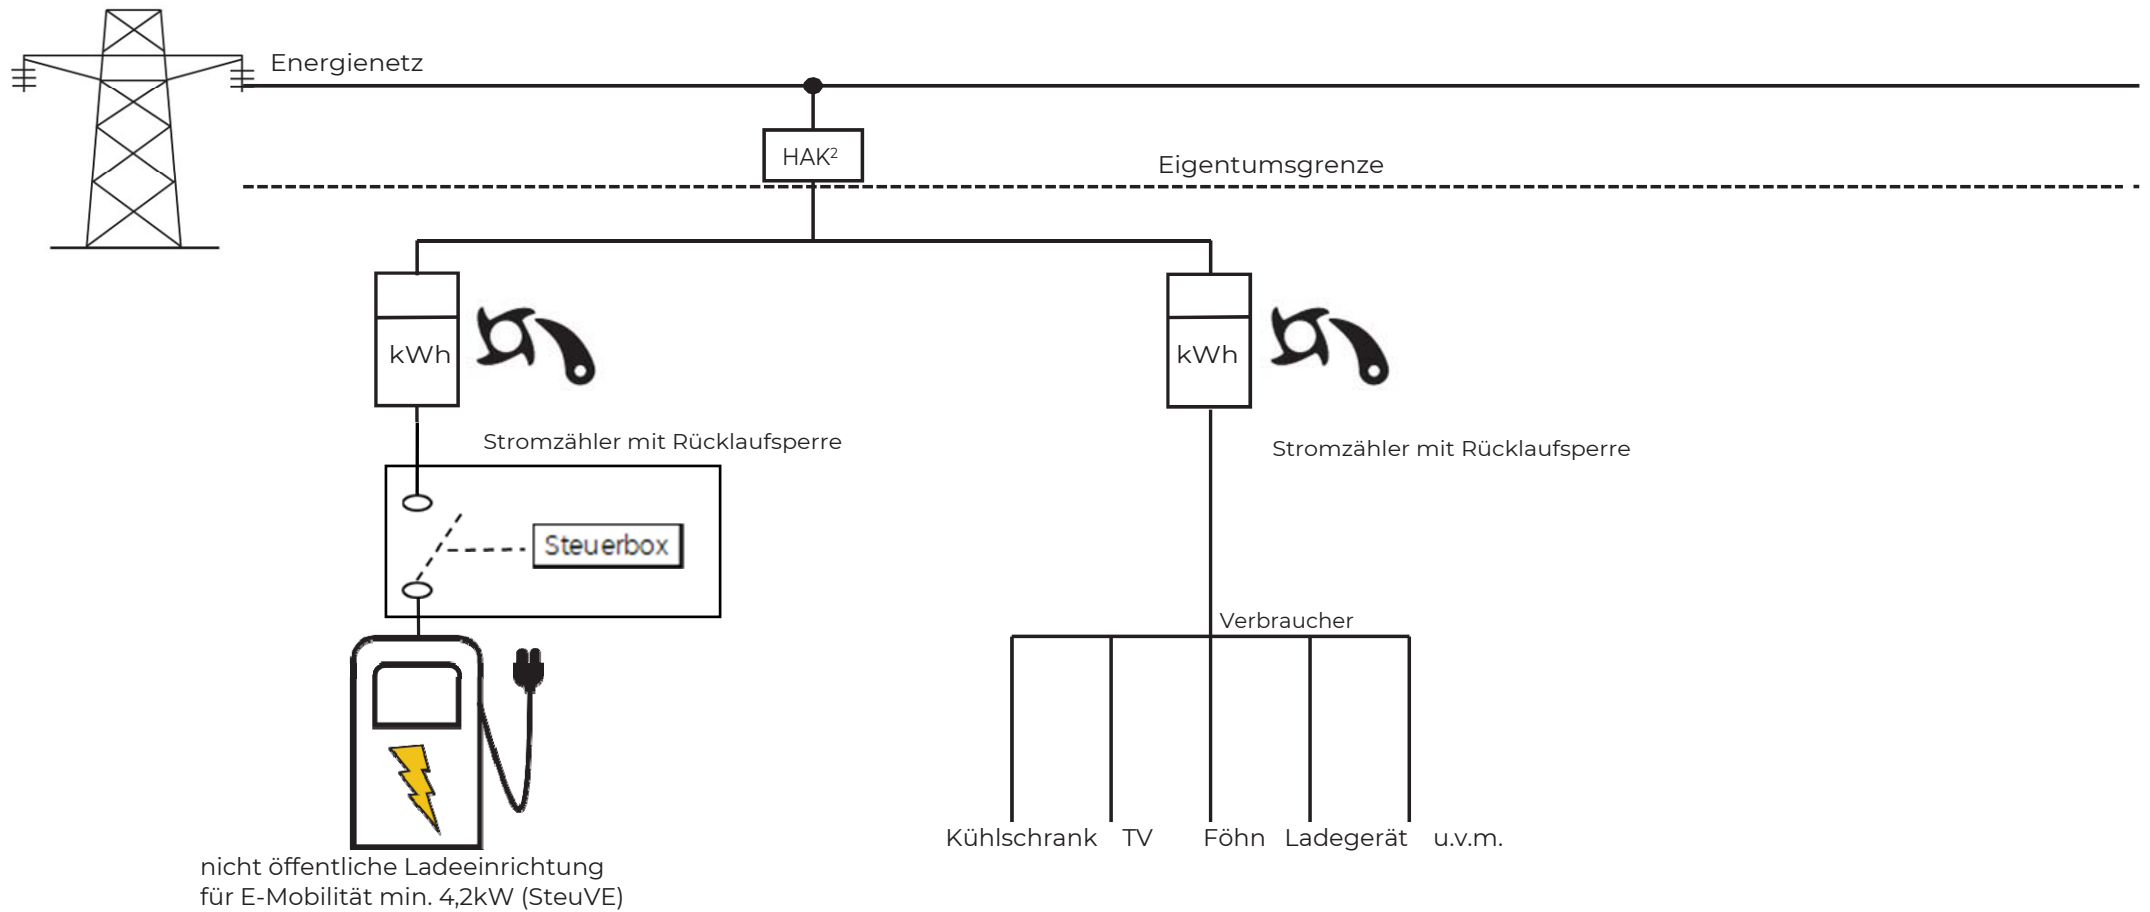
Energienetz

HAK$^2$

Eigentumsgrenze

kWh

kWh

Stromzähler mit Rücklaufsperre

Stromzähler mit Rücklaufsperre

Steuerbox

Verbraucher

nicht öffentliche Ladeeinrichtung
für E-Mobilität min. 4,2kW (SteuVE)

Kühlschrank TV Föhn Ladegerät u.v.m.